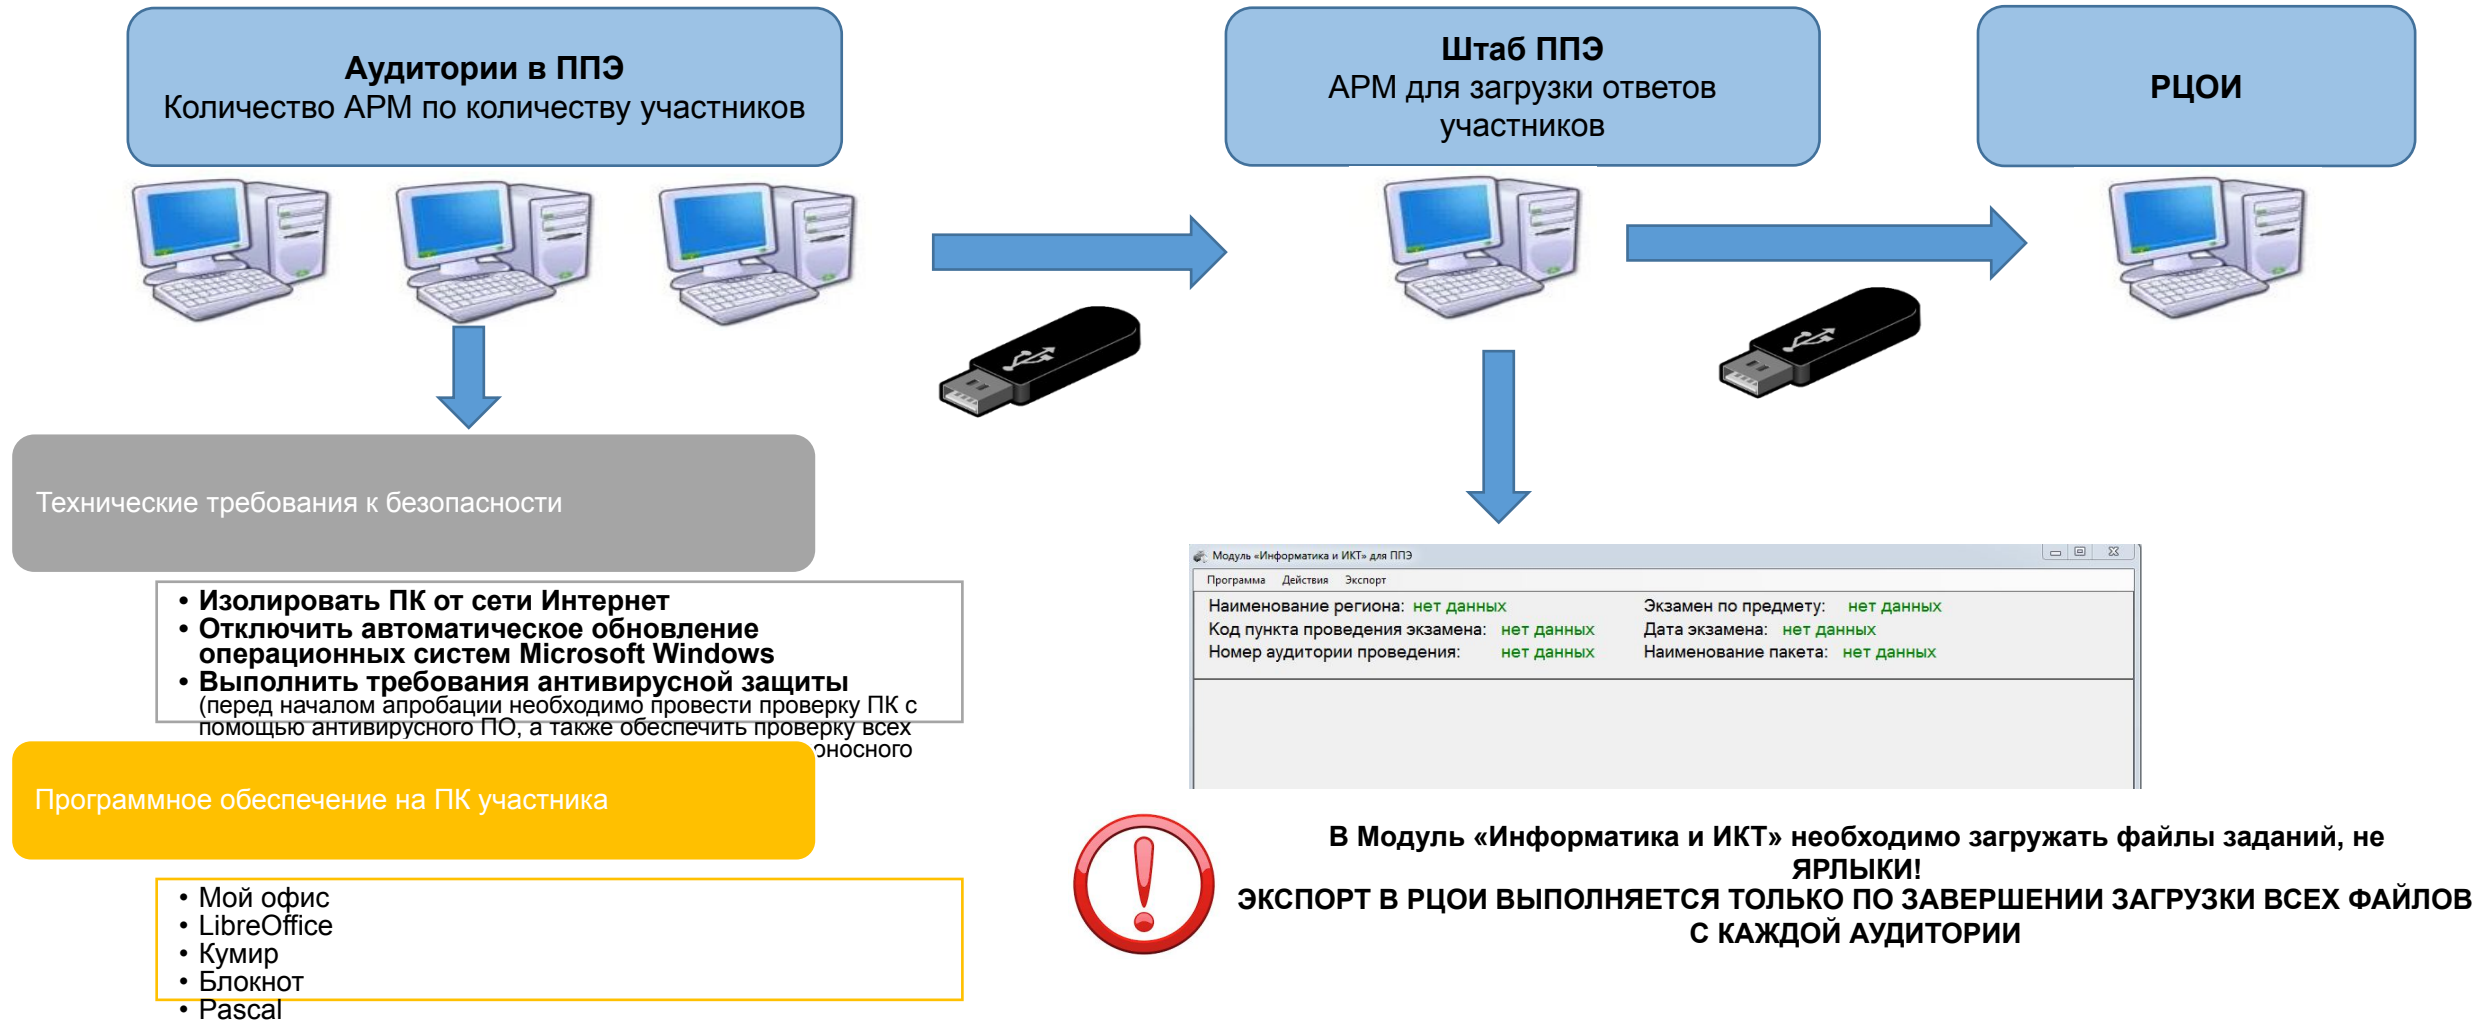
**Аудитории в ППЭ**
Количество АРМ по количеству участников

**Штаб ППЭ**
АРМ для загрузки ответов участников

**РЦОИ**

Технические требования к безопасности

• **Изолировать ПК от сети Интернет**
• **Отключить автоматическое обновление операционных систем Microsoft Windows**
• **Выполнить требования антивирусной защиты** (перед началом апробации необходимо провести проверку ПК с помощью антивирусного ПО, а также обеспечить проверку всех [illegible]оносного

Программное обеспечение на ПК участника

• Мой офис
• LibreOffice
• Кумир
• Блокнот
• Pascal

Модуль «Информатика и ИКТ» для ППЭ
Программа Действия Экспорт
Наименование региона: нет данных
Код пункта проведения экзамена: нет данных
Номер аудитории проведения: нет данных
Экзамен по предмету: нет данных
Дата экзамена: нет данных
Наименование пакета: нет данных

**В Модуль «Информатика и ИКТ» необходимо загружать файлы заданий, не ЯРЛЫКИ!**
**ЭКСПОРТ В РЦОИ ВЫПОЛНЯЕТСЯ ТОЛЬКО ПО ЗАВЕРШЕНИИ ЗАГРУЗКИ ВСЕХ ФАЙЛОВ С КАЖДОЙ АУДИТОРИИ**